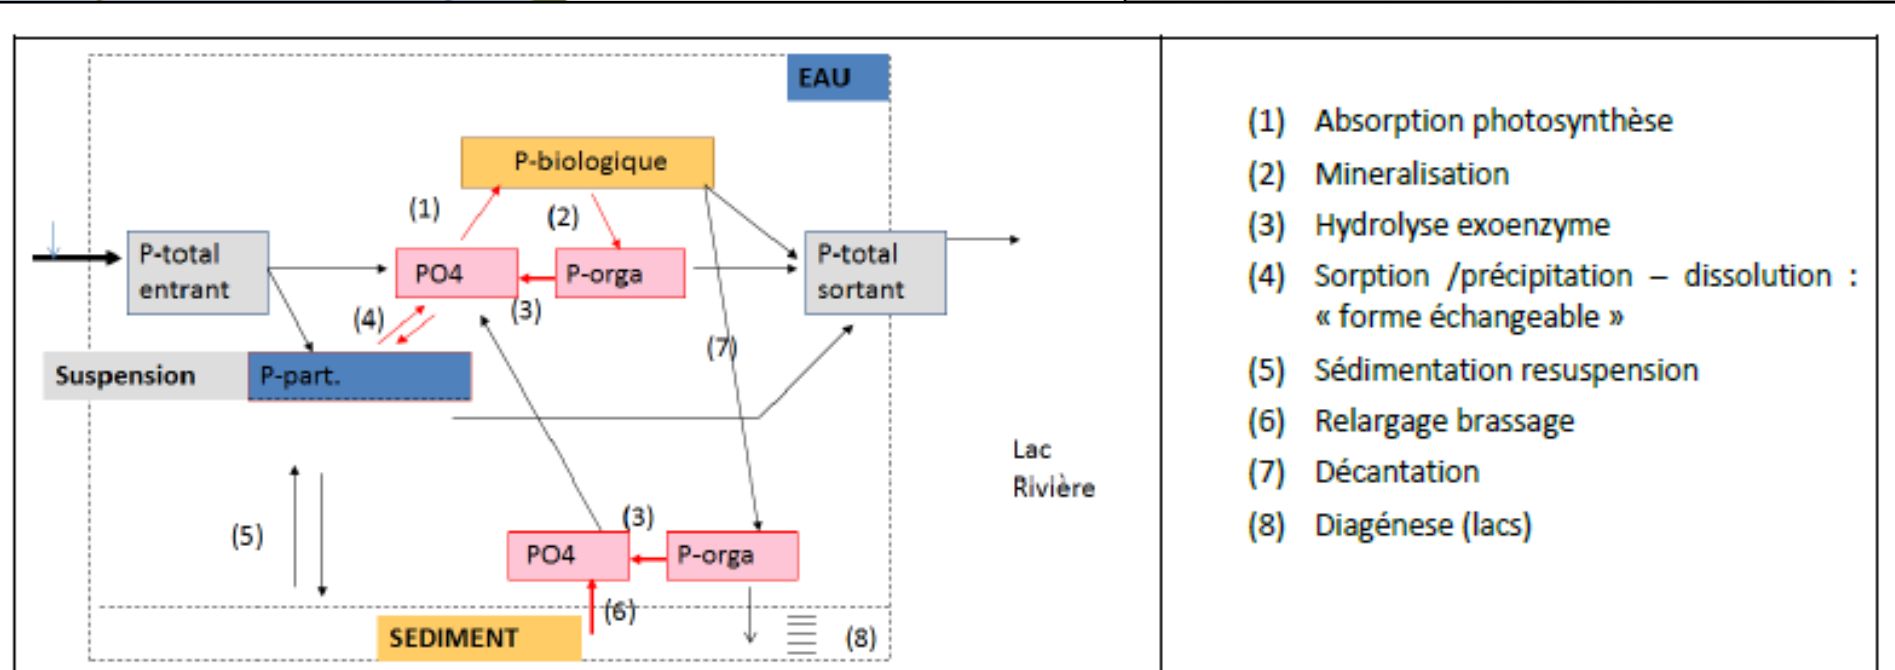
EAU

P-biologique

(1)

(2)

P-total entrant

PO4

P-orga

P-total sortant

(4)

(3)

(7)

Suspension

P-part.

Lac
Rivière

(5)

(3)

PO4

P-orga

(6)

SEDIMENT

(8)

(1) Absorption photosynthèse

(2) Mineralisation

(3) Hydrolyse exoenzyme

(4) Sorption /précipitation – dissolution : « forme échangeable »

(5) Sédimentation resuspension

(6) Relargage brassage

(7) Décantation

(8) Diagénese (lacs)